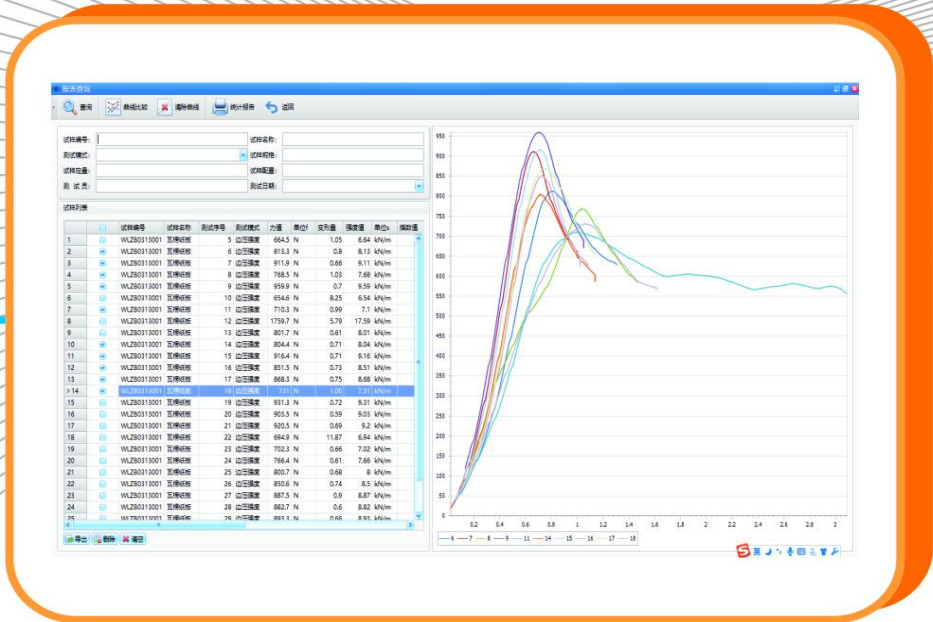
报表查询

查询 曲线比较 清除曲线 统计报告 返回

试样编号:
试样名称:
测试模式:
试样规格:
试样重量:
试样配置:
测 试 员:
测试日期:

试样列表

| | | 试样编号 | 试样名称 | 测试序号 | 测试模式 | 力值 | 单位 | 变形量 | 强度值 | 单位s | 频数值 |
|---|---|---|---|---|---|---|---|---|---|---|---|
| 1 | | WLZB0313001 | 瓦楞纸板 | 5 | 边压强度 | 664.5 | N | 1.05 | 6.64 | kN/m | |
| 2 | | WLZB0313001 | 瓦楞纸板 | 6 | 边压强度 | 813.3 | N | 0.8 | 8.13 | kN/m | |
| 3 | | WLZB0313001 | 瓦楞纸板 | 7 | 边压强度 | 911.9 | N | 0.66 | 9.11 | kN/m | |
| 4 | | WLZB0313001 | 瓦楞纸板 | 8 | 边压强度 | 768.5 | N | 1.03 | 7.68 | kN/m | |
| 5 | | WLZB0313001 | 瓦楞纸板 | 9 | 边压强度 | 959.9 | N | 0.7 | 9.59 | kN/m | |
| 6 | | WLZB0313001 | 瓦楞纸板 | 10 | 边压强度 | 654.6 | N | 8.25 | 6.54 | kN/m | |
| 7 | | WLZB0313001 | 瓦楞纸板 | 11 | 边压强度 | 710.3 | N | 0.99 | 7.1 | kN/m | |
| 8 | | WLZB0313001 | 瓦楞纸板 | 12 | 边压强度 | 1759.7 | N | 5.79 | 17.59 | kN/m | |
| 9 | | WLZB0313001 | 瓦楞纸板 | 13 | 边压强度 | 801.7 | N | 0.61 | 8.01 | kN/m | |
| 10 | | WLZB0313001 | 瓦楞纸板 | 14 | 边压强度 | 804.4 | N | 0.71 | 8.04 | kN/m | |
| 11 | | WLZB0313001 | 瓦楞纸板 | 15 | 边压强度 | 916.4 | N | 0.71 | 9.16 | kN/m | |
| 12 | | WLZB0313001 | 瓦楞纸板 | 16 | 边压强度 | 851.5 | N | 0.73 | 8.51 | kN/m | |
| 13 | | WLZB0313001 | 瓦楞纸板 | 17 | 边压强度 | 868.3 | N | 0.75 | 8.68 | kN/m | |
| 14 | | WLZB0313001 | 瓦楞纸板 | 18 | 边压强度 | 721 | N | 1.06 | 7.21 | kN/m | |
| 15 | | WLZB0313001 | 瓦楞纸板 | 19 | 边压强度 | 931.3 | N | 0.72 | 9.31 | kN/m | |
| 16 | | WLZB0313001 | 瓦楞纸板 | 20 | 边压强度 | 903.5 | N | 0.59 | 9.03 | kN/m | |
| 17 | | WLZB0313001 | 瓦楞纸板 | 21 | 边压强度 | 920.5 | N | 0.69 | 9.2 | kN/m | |
| 18 | | WLZB0313001 | 瓦楞纸板 | 22 | 边压强度 | 694.9 | N | 11.87 | 6.94 | kN/m | |
| 19 | | WLZB0313001 | 瓦楞纸板 | 23 | 边压强度 | 702.3 | N | 0.66 | 7.02 | kN/m | |
| 20 | | WLZB0313001 | 瓦楞纸板 | 24 | 边压强度 | 766.4 | N | 0.61 | 7.66 | kN/m | |
| 21 | | WLZB0313001 | 瓦楞纸板 | 25 | 边压强度 | 800.7 | N | 0.68 | 8 | kN/m | |
| 22 | | WLZB0313001 | 瓦楞纸板 | 26 | 边压强度 | 850.6 | N | 0.74 | 8.5 | kN/m | |
| 23 | | WLZB0313001 | 瓦楞纸板 | 27 | 边压强度 | 887.5 | N | 0.9 | 8.87 | kN/m | |
| 24 | | WLZB0313001 | 瓦楞纸板 | 28 | 边压强度 | 882.7 | N | 0.6 | 8.82 | kN/m | |
| 25 | | WLZB0313001 | 瓦楞纸板 | 29 | 边压强度 | 893.3 | N | 0.66 | 8.93 | kN/m | |

导出 删除 清空

950 900 850 800 750 700 650 600 550 500 450 400 350 300 250 200 150 100 50 0

0.2 0.4 0.6 0.8 1 1.2 1.4 1.6 1.8 2 2.2 2.4 2.6 2.8 3

6 7 8 9 11 14 15 16 17 18

英